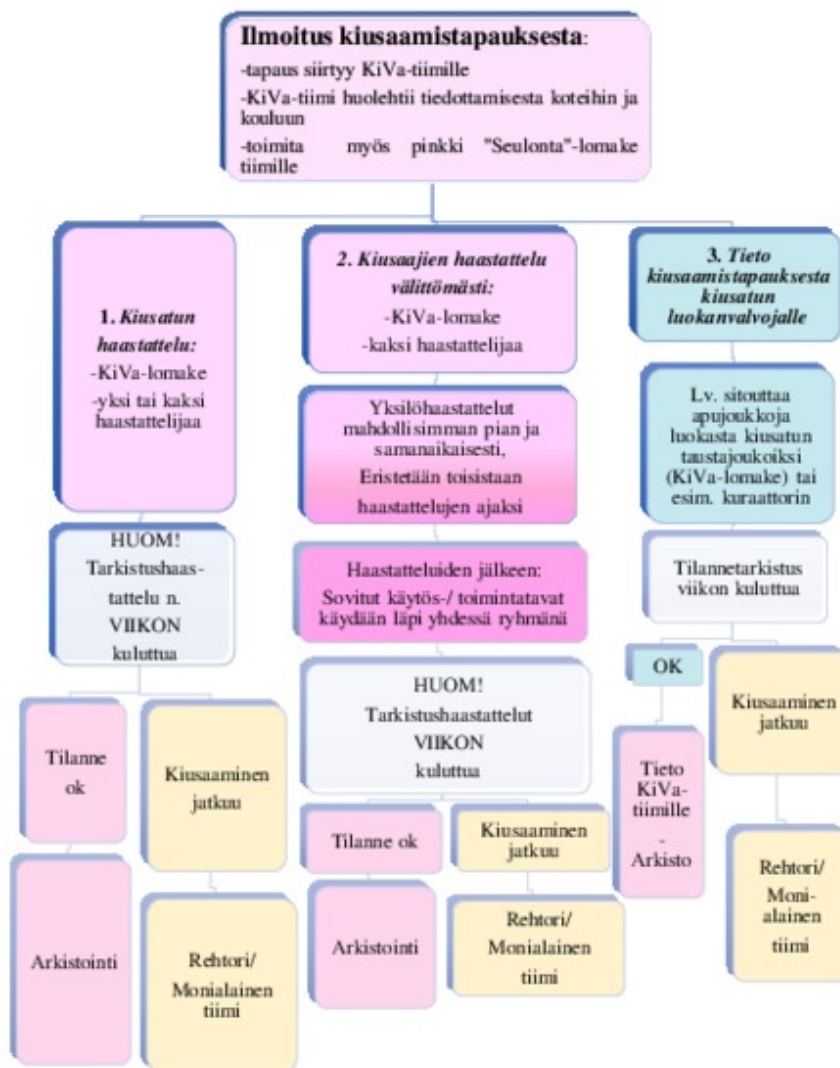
**Ilmoitus kiusaamistapauksesta**:
-tapaus siirtyy KiVa-tiimille
-KiVa-tiimi huolehtii tiedottamisesta koteihin ja kouluun
-toimita myös pinkki "Seulonta"-lomake tiimille

1. *Kiusatun haastattelu:*
-KiVa-lomake
-yksi tai kaksi haastattelijaa

HUOM!
Tarkistushaastattelu n. VIIKON kuluttua

Tilanne ok

Arkistointi

Kiusaaminen jatkuu

Rehtori/ Monialainen tiimi

2. *Kiusaajien haastattelu välittömästi:*
-KiVa-lomake
-kaksi haastattelijaa

Yksilöhaastattelut mahdollisimman pian ja samanaikaisesti,
Eristetään toisistaan haastattelujen ajaksi

Haastatteluiden jälkeen:
Sovitut käytös-/ toimintatavat käydään läpi yhdessä ryhmänä

HUOM!
Tarkistushaastattelut VIIKON kuluttua

Tilanne ok

Arkistointi

Kiusaaminen jatkuu

Rehtori/ Monialainen tiimi

3. *Tieto kiusaamistapauksesta kiusatun luokanvalvojalle*

Lv. sitouttaa apujoukkoja luokasta kiusatun taustajoukoiksi (KiVa-lomake) tai esim. kuraattorin

Tilannetarkistus viikon kuluttua

OK

Tieto KiVa-tiimille
-
Arkisto

Kiusaaminen jatkuu

Rehtori/ Monialainen tiimi